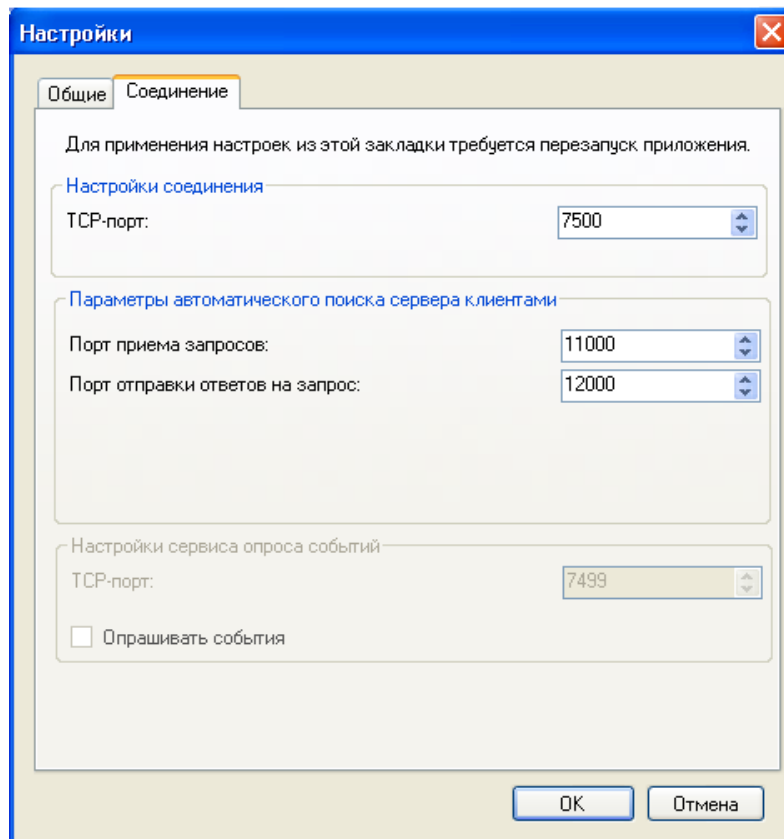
Настройки

Общие | Соединение

Для применения настроек из этой закладки требуется перезапуск приложения.

Настройки соединения

TCP-порт: 7500

Параметры автоматического поиска сервера клиентами

Порт приема запросов: 11000

Порт отправки ответов на запрос: 12000

Настройки сервиса опроса событий

TCP-порт: 7499

Опрашивать события

OK | Отмена